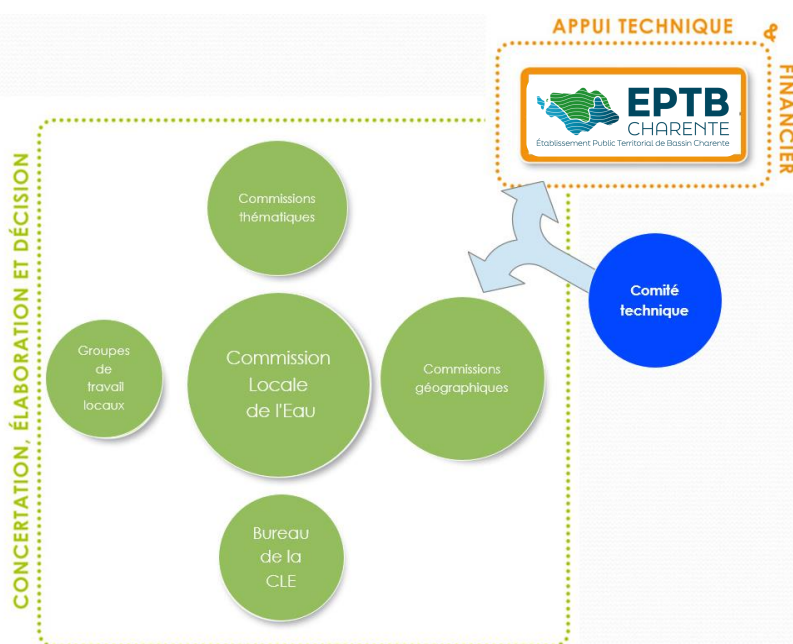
APPUI TECHNIQUE & FINANCIER

EPTB CHARENTE
Établissement Public Territorial de Bassin Charente

CONCERTATION, ÉLABORATION ET DÉCISION

Commissions thématiques

Groupes de travail locaux

Commission Locale de l'Eau

Commissions géographiques

Comité technique

Bureau de la CLE